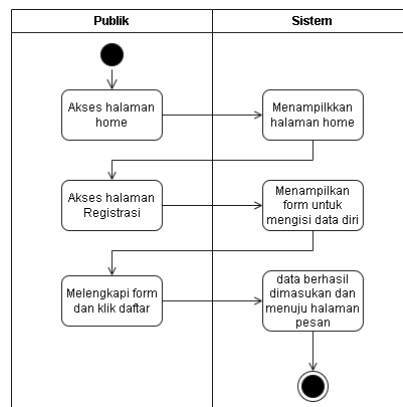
Publik

Sistem

Akses halaman home

Menampilkkan halaman home

Akses halaman Registrasi

Menampilkan form untuk mengisi data diri

Melengkapi form dan klik daftar

data berhasil dimasukan dan menuju halaman pesan